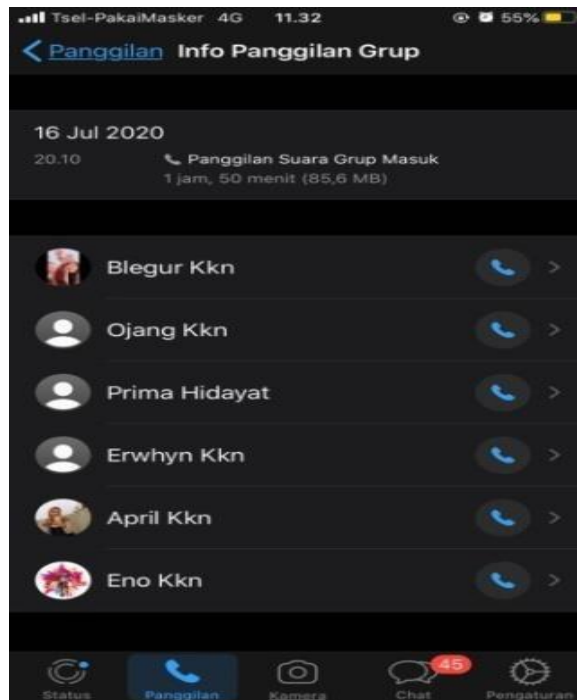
Tsel-PakaiMasker 4G 11.32 55%

Panggilan Info Panggilan Grup

16 Jul 2020
20.10 Panggilan Suara Grup Masuk
1 jam, 50 menit (85,6 MB)

Blegur Kkn

Ojang Kkn

Prima Hidayat

Erwhyn Kkn

April Kkn

Eno Kkn

Status Panggilan Kamera 45 Chat Pengaturan